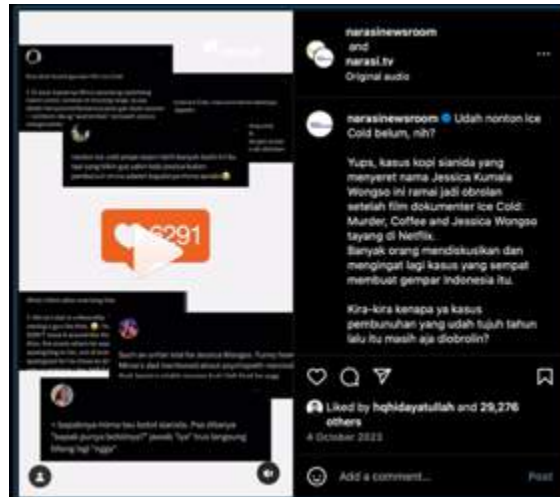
narasinewsroom
and
narasi.tv
Original audio

narasinewsroom Udah nonton Ice Cold belum, nih?

Yups, kasus kopi sianida yang menyeret nama Jessica Kumala Wongso ini ramai jadi obrolan setelah film dokumenter Ice Cold: Murder, Coffee and Jessica Wongso tayang di Netflix.
Banyak orang mendiskusikan dan mengingat lagi kasus yang sempat membuat gempar Indonesia itu.

Kira-kira kenapa ya kasus pembunuhan yang udah tujuh tahun lalu itu masih aja diobrolin?

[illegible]291

Liked by hqhidayatullah and 29,276 others
4 October 2023

Add a comment...
Post

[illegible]